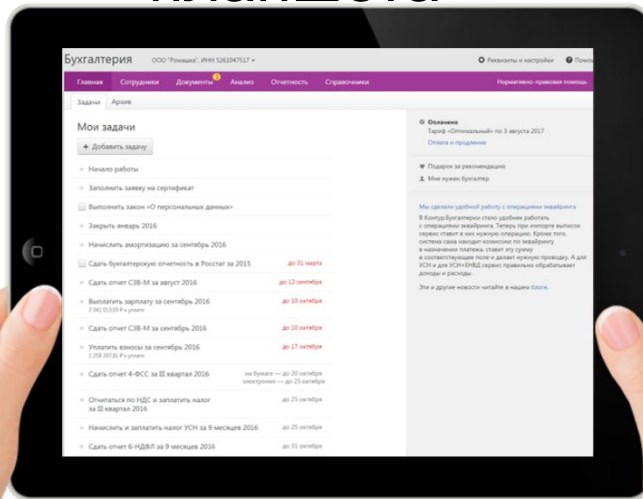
планшеты

Бухгалтерия ООО "Ромашка", ИНН 5261047517 ▾ Реквизиты и настройки Помощь

Главная Сотрудники Документы Анализ Отчетность Справочники Нормативно-правовая помощь

Задачи Архив

Мои задачи

+ Добавить задачу

Начало работы

Заполнить заявку на сертификат

Выполнить закон «О персональных данных»

Закрыть январь 2016

Начислить амортизацию за сентябрь 2016

Сдать бухгалтерскую отчетность в Росстат за 2015 до 31 марта

Сдать отчет СЗВ-М за август 2016 до 12 сентября

Выплатить зарплату за сентябрь 2016 до 10 октября
2 061 013,03 ₽ к уплате

Сдать отчет СЗВ-М за сентябрь 2016 до 10 октября

Уплатить взносы за сентябрь 2016 до 17 октября
1 258 397,81 ₽ к уплате

Сдать отчет 4-ФСС за III квартал 2016 на бумаге — до 20 октября
электронно — до 25 октября

Отчитаться по НДС и заплатить налог за III квартал 2016 до 25 октября

Начислить и заплатить налог УСН за 9 месяцев 2016 до 25 октября

Сдать отчет 6-НДФЛ за 9 месяцев 2016 до 31 октября

Оплачена
Тариф «Оптимальный» по 3 августа 2017
Оплата и продление

Подарок за рекомендацию
Мне нужен бухгалтер

Мы сделали удобной работу с операциями эквайринга
В Контур.Бухгалтерии стало удобнее работать с операциями эквайринга. Теперь при импорте выписок сервис ставит в них нужную операцию. Кроме того, система сама находит комиссию по эквайрингу в назначении платежа, ставит эту сумму в соответствующее поле и делает нужную проводку. А для УСН и для УСН+ЕНВД сервис правильно обрабатывает доходы и расходы.

Эти и другие новости читайте в нашем блоге.